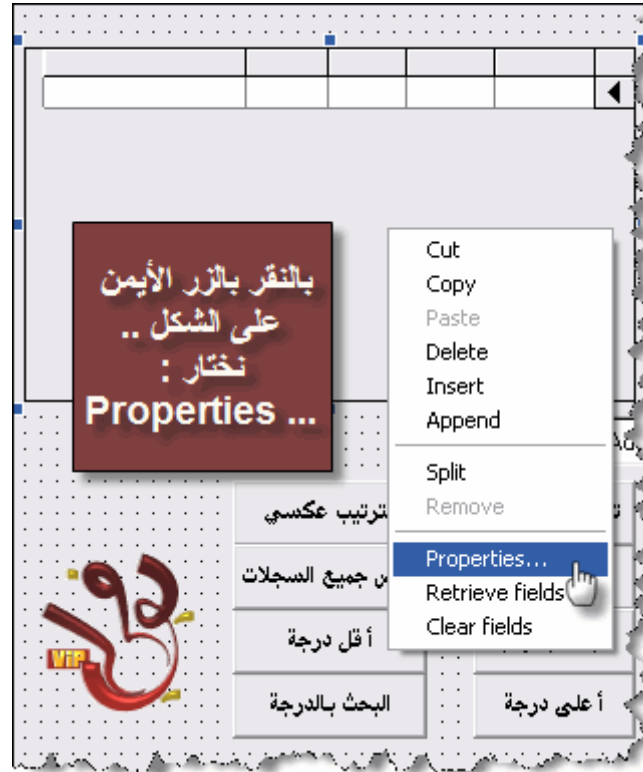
بالنقر بالزر الأيمن على الشكل .. نختار : Properties ...

Cut
Copy
Paste
Delete
Insert
Append
Split
Remove
Properties...
Retrieve fields
Clear fields

ترتيب عكسي
جميع السجلات
أ قل درجة
البحث بالدرجة
أ على درجة

VIP